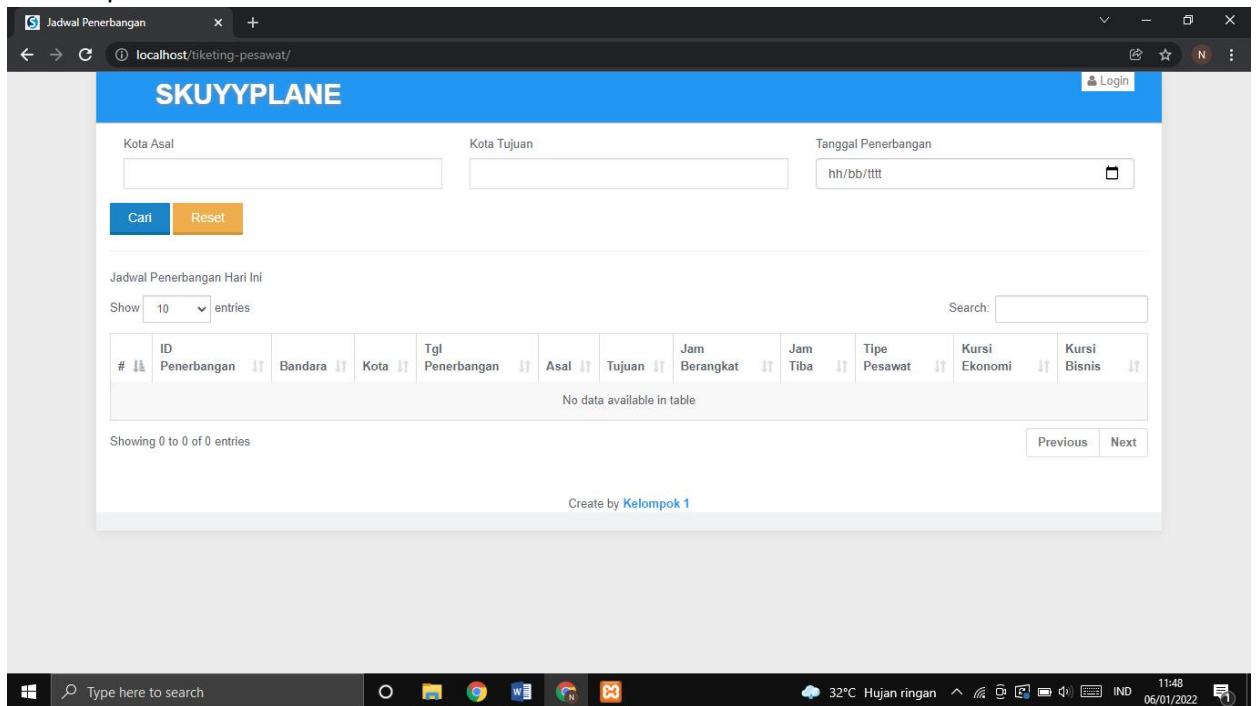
Jadwal Penerbangan

localhost/tiketing-pesawat/

N

SKUYYPLANE

Login

Kota Asal

Kota Tujuan

Tanggal Penerbangan

hh/bb/tttt

Cari

Reset

Jadwal Penerbangan Hari Ini

Show 10 entries

Search:

| # | ID Penerbangan | Bandara | Kota | Tgl Penerbangan | Asal | Tujuan | Jam Berangkat | Jam Tiba | Tipe Pesawat | Kursi Ekonomi | Kursi Bisnis |
|---|---|---|---|---|---|---|---|---|---|---|---|
| No data available in table | | | | | | | | | | | |

Showing 0 to 0 of 0 entries

Previous Next

Create by Kelompok 1

Type here to search

32°C Hujan ringan IND 11:48 06/01/2022